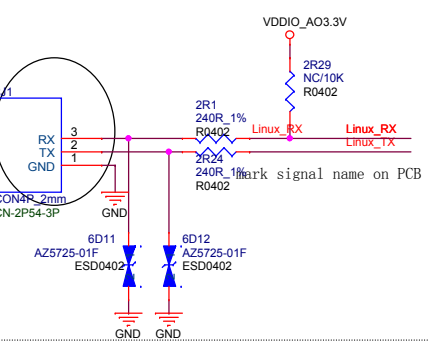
VDDIO_AO3.3V

2R29
NC/10K
R0402

J1
RX
TX
GND
3
2
1
CON4P_2mm
CN-2P54-3P

2R1
240R_1%
R0402
Linux_RX
Linux_RX
Linux_TX
2R24
240R_1%
R0402
mark signal name on PCB

GND

6D11
AZ5725-01F
ESD0402

6D12
AZ5725-01F
ESD0402

GND
GND